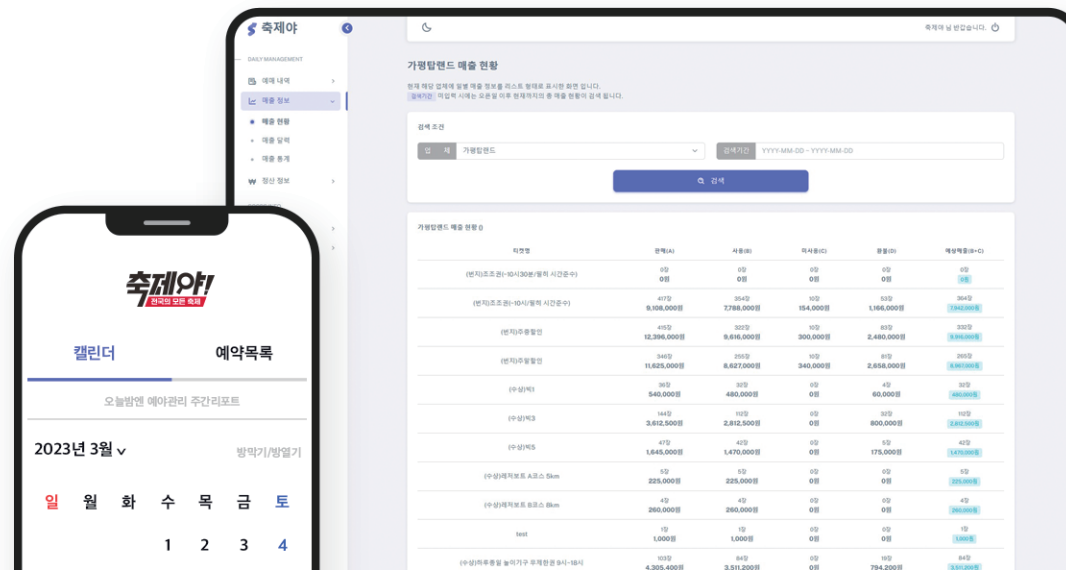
축제야

DAILY MANAGEMENT

예매 내역

매출 정보

매출 현황

매출 달력

매출 통계

정산 정보

축제야 님 반갑습니다.

가평탑랜드 매출 현황

현재 해당 업체에 일별 매출 정보를 리스트 형태로 표시한 화면 입니다.

검색기간 미입력 시에는 오픈일 이후 현재까지의 총 매출 현황이 검색 됩니다.

검색 조건

업체 가평탑랜드

검색기간 YYYY-MM-DD ~ YYYY-MM-DD

검색

가평탑랜드 매출 현황

| 티켓명 | 판매(A) | 사용(B) | 미사용(C) | 환불(D) | 매상매출(B+C) |
|---|---|---|---|---|---|
| (번지)조조권(~10시30분/평저 시간준수) | 0장 0원 | 0장 0원 | 0장 0원 | 0장 0원 | 0장 0원 |
| (번지)조조권(~10시/평저 시간준수) | 417장 9,108,000원 | 354장 7,788,000원 | 10장 154,000원 | 53장 1,166,000원 | 364장 7,942,000원 |
| (번지)주중할인 | 415장 12,396,000원 | 322장 9,616,000원 | 10장 300,000원 | 83장 2,480,000원 | 332장 9,916,000원 |
| (번지)주말할인 | 346장 11,625,000원 | 255장 8,627,000원 | 10장 340,000원 | 81장 2,658,000원 | 265장 8,967,000원 |
| (수상)빅1 | 36장 540,000원 | 32장 480,000원 | 0장 0원 | 4장 60,000원 | 32장 480,000원 |
| (수상)빅3 | 144장 3,612,500원 | 112장 2,812,500원 | 0장 0원 | 32장 800,000원 | 112장 2,812,500원 |
| (수상)빅5 | 47장 1,645,000원 | 42장 1,470,000원 | 0장 0원 | 5장 175,000원 | 42장 1,470,000원 |
| (수상)레저보트 A코스 5km | 5장 225,000원 | 5장 225,000원 | 0장 0원 | 0장 0원 | 5장 225,000원 |
| (수상)레저보트 B코스 8km | 4장 260,000원 | 4장 260,000원 | 0장 0원 | 0장 0원 | 4장 260,000원 |
| test | 1장 1,000원 | 1장 1,000원 | 0장 0원 | 0장 0원 | 1장 1,000원 |
| (수상)워터파크 놀이기구 무제한권 9시~18시 | 103장 4,305,400원 | 84장 3,511,200원 | 0장 0원 | 19장 794,200원 | 84장 3,511,200원 |

축제야!
전국의 모든 축제

캘린더

예약목록

오늘방엔 예약관리 주간리포트

2023년 3월

방막기/방열기

일 월 화 수 목 금 토

1 2 3 4